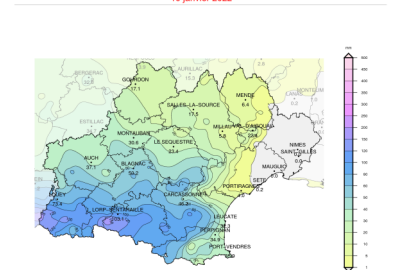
16 janvier 2022

BERGERAC
AURILLAC
GOURDON
27.1
ESTILLAC
SALLES-LA-SOURCE
17.5
MENDE
6.4
MONTAUBAN
30.6
LE SEQUESTRE
23.4
MILLAU
5.2
ST-SAUVEUR
29.4
NIMES
SAINT-GILLES
AUCH
37.1
BLAGNAC
59.2
MAUGUIO
0.9
SETE
0.2
PORTIRAGNES
CARCASSONNE
LORP-SENTARAILLE
LEUCATE
PERPIGNAN
34.9
PORT-VENDRES

mm
500
400
350
300
250
200
150
100
80
60
50
40
30
20
15
10
5
1